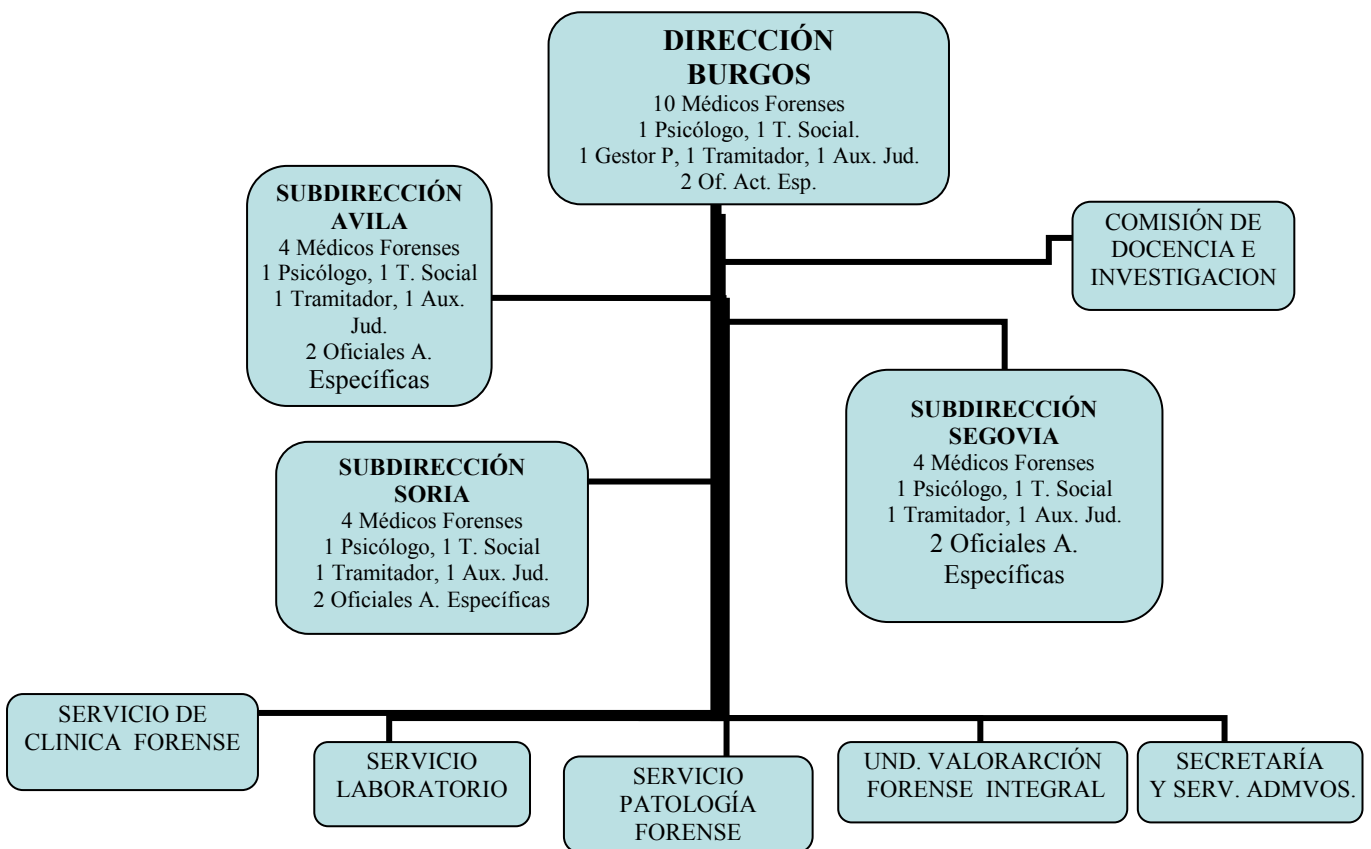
DIRECCIÓN
BURGOS
10 Médicos Forenses
1 Psicólogo, 1 T. Social.
1 Gestor P, 1 Tramitador, 1 Aux. Jud.
2 Of. Act. Esp.

SUBDIRECCIÓN
AVILA
4 Médicos Forenses
1 Psicólogo, 1 T. Social
1 Tramitador, 1 Aux. Jud.
2 Oficiales A. Específicas

COMISIÓN DE DOCENCIA E INVESTIGACION

SUBDIRECCIÓN
SEGOVIA
4 Médicos Forenses
1 Psicólogo, 1 T. Social
1 Tramitador, 1 Aux. Jud.
2 Oficiales A. Específicas

SUBDIRECCIÓN
SORIA
4 Médicos Forenses
1 Psicólogo, 1 T. Social
1 Tramitador, 1 Aux. Jud.
2 Oficiales A. Específicas

SERVICIO DE CLINICA FORENSE

SERVICIO LABORATORIO

SERVICIO PATOLOGÍA FORENSE

UND. VALORARCIÓN FORENSE INTEGRAL

SECRETARÍA Y SERV. ADMVOS.